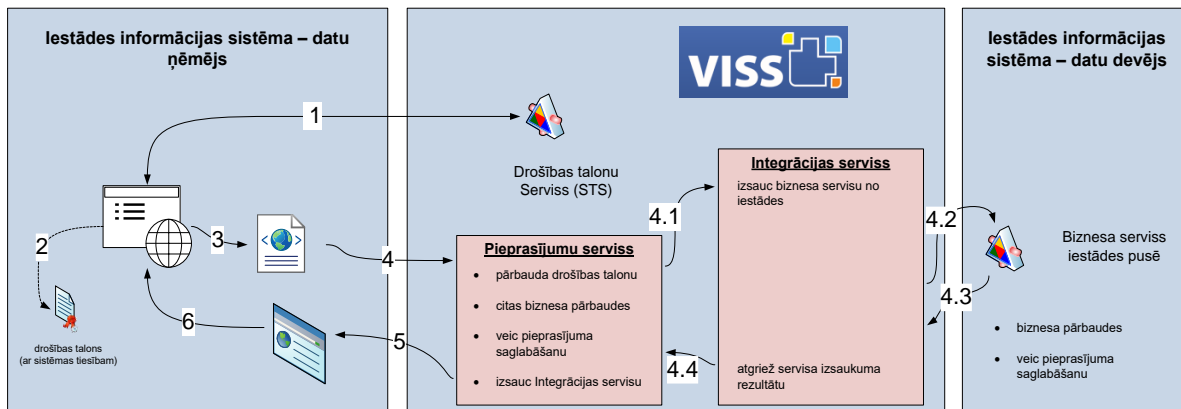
Iestādes informācijas sistēma – datu ņēmējs

VISS

Iestādes informācijas sistēma – datu devējs

1

Drošības talonu Serviss (STS)

Integrācijas serviss

izsauc biznesa servisu no iestādes

4.1

4.2

Biznesa serviss iestādes pusē

2

3

4

Pieprasījumu serviss

- pārbauda drošības talonu
- citas biznesa pārbaudes
- veic pieprasījuma saglabāšanu
- izsauc Integrācijas servisu

4.3

- biznesa pārbaudes
- veic pieprasījuma saglabāšanu

drošības talons (ar sistēmas tiesībam)

6

5

4.4

atgriež servisa izsaukuma rezultātu